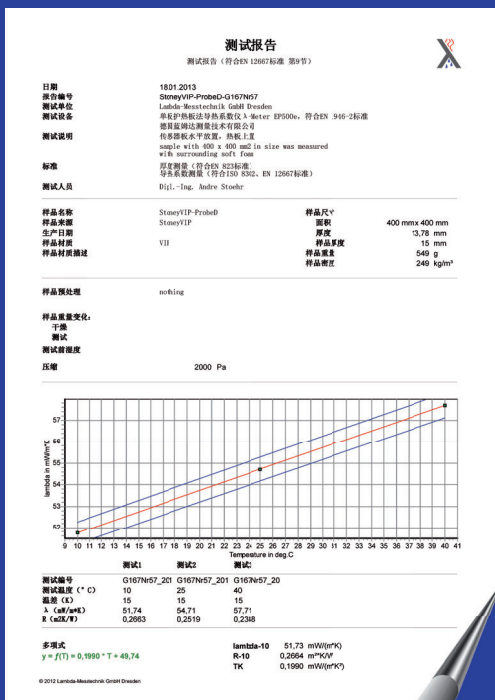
测试报告
测试报告（符合EN 12667标准 第9节）

日期 18.01.2013
报告编号 StoneyVIP-ProbeD-G167Nr57
测试单位 Lambda-Messtechnik GmbH Dresden
测试设备 单板护热板法导热系数仪 λ-Meter EP500e，符合EN 946-2标准
德国兰姆达测量技术有限公司
测试说明 传感器板水平放置，热板上置
sample with 400 x 400 mm2 in size was measured with surrounding soft foam
标准 厚度测量（符合EN 823标准
导热系数测量（符合ISO 8302、EN 12667标准）
测试人员 Dipl.-Ing. Andre Stoehr

样品名称 StoneyVIP-ProbeD
样品来源 StoneyVIP
生产日期
样品材质 VIP
样品材质描述

样品尺寸
面积 400 mm x 400 mm
厚度 13,78 mm
样品厚度 15 mm
样品重量 549 g
样品密度 249 kg/m³

样品预处理 nothing

样品重量变化:
干燥
测试
测试前湿度

压缩 2000 Pa

57
56
55
54
53
52
lambda in mW/m*K
9 10 11 12 13 14 15 16 17 18 19 20 21 22 23 24 25 26 27 28 29 30 31 32 33 34 35 36 37 38 39 40 41
Temperature in deg.C

| | 测试1 | 测试2 | 测试3 |
|---|---|---|---|
| 测试编号 | G167Nr57_201 | G167Nr57_201 | G167Nr57_20 |
| 测试温度（°C） | 10 | 25 | 40 |
| 温差（K） | 15 | 15 | 15 |
| λ（mW/m*K） | 51,74 | 54,71 | 57,71 |
| R（m2K/W） | 0,2663 | 0,2519 | 0,2388 |

多项式
y = f(T) = 0,1990 * T + 49,74

lambda-10 51,73 mW/(m*K)
R-10 0,2664 m²K/W
TK 0,1990 mW/(m*K²)

© 2012 Lambda-Messtechnik GmbH Dresden